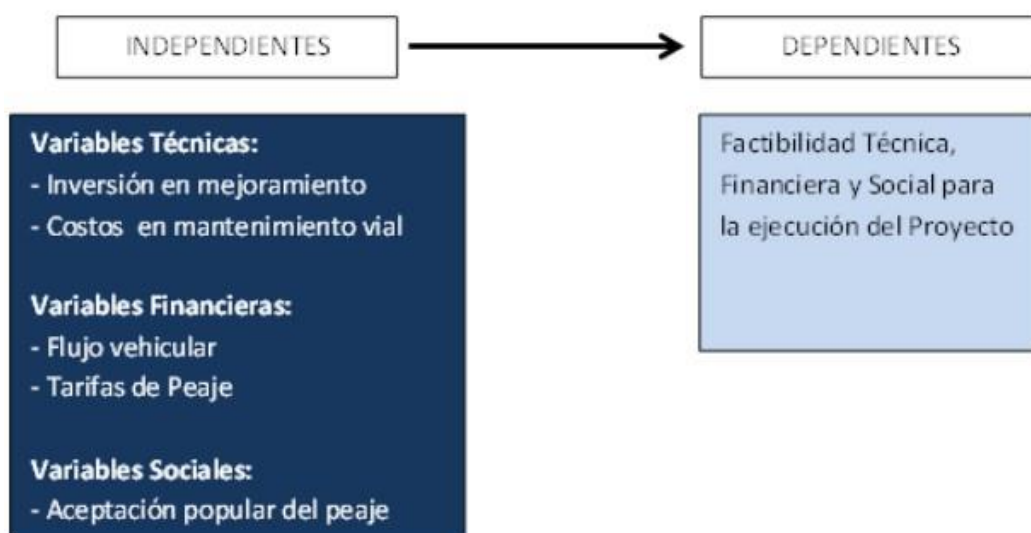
INDEPENDIENTES

DEPENDIENTES

Variables Técnicas:
- Inversión en mejoramiento
- Costos en mantenimiento vial

Variables Financieras:
- Flujo vehicular
- Tarifas de Peaje

Variables Sociales:
- Aceptación popular del peaje

Factibilidad Técnica, Financiera y Social para la ejecución del Proyecto